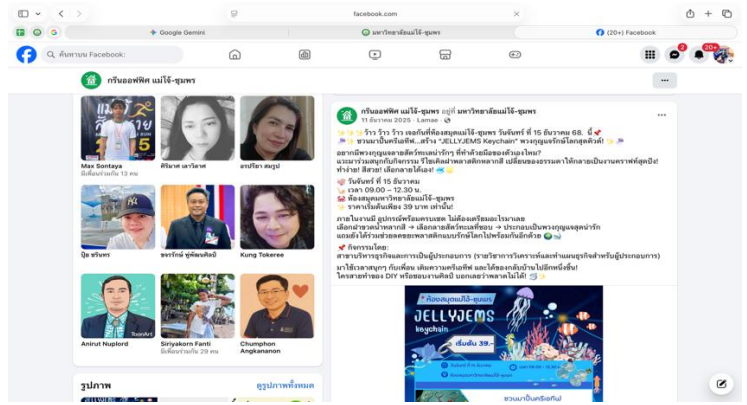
facebook.com

Google Gemini

มหาวิทยาลัยแม่โจ้-ชุมพร

(20+) Facebook

ค้นหาบน Facebook

20+

กรีนออฟฟิศ แม่โจ้-ชุมพร

Max Sontaya
มีเพื่อนร่วมกัน 13 คน

ศิริมาศ เยาวิลาศ

อรปรียา สมรูป

ปุ๊ย ขวัญทร

ธงชวัฒน์ ทุ่งพัฒนศิลป์

Kung Tokeree

Anirut Nuplord

Siriyakorn Fanti
มีเพื่อนร่วมกัน 29 คน

Chumphon Angkananon

รูปภาพ

ดูรูปภาพทั้งหมด

กรีนออฟฟิศ แม่โจ้-ชุมพร อยู่ที่ มหาวิทยาลัยแม่โจ้-ชุมพร
11 ธันวาคม 2025 · Lamae ·

✨ ว้าว ว้าว ว้าว เจอกันที่ห้องสมุดแม่โจ้-ชุมพร วันจันทร์ ที่ 15 ธันวาคม 68. นี้
ชวนมาเป็นครีเอเตอร์...สร้าง "JELLYJEMS Keychain" พวงกุญแจรักษ์โลกสุดคิวท์!
อยากมีพวงกุญแจลายสัตว์ทะเลน่ารักๆ ที่ทำด้วยมือของตัวเองไหม?
แวะมาร่วมสนุกกับกิจกรรม รีไซเคิลฝาพลาสติกหลากสี เปลี่ยนของธรรมดาให้กลายเป็นงานคราฟต์สุดปัง!
ทำง่าย! สีสวย! เลือกลายได้เอง!
วันจันทร์ ที่ 15 ธันวาคม
เวลา 09.00 – 12.30 น.
ห้องสมุดมหาวิทยาลัยแม่โจ้-ชุมพร
ราคาเริ่มต้นเพียง 39 บาท เท่านั้น!
ภายในงานมี อุปกรณ์พร้อมครบเซต ไม่ต้องเตรียมอะไรมาเลย
เลือกฝาขวดน้ำหลากสี → เลือกลายสัตว์ทะเลที่ชอบ → ประกอบเป็นพวงกุญแจสุดน่ารัก
แถมยังได้ร่วมช่วยลดขยะพลาสติกแบบรักษ์โลกไปพร้อมกันอีกด้วย
กิจกรรมโดย:
สาขาบริหารธุรกิจและการเป็นผู้ประกอบการ (รายวิชาการวิเคราะห์และทำแผนธุรกิจสำหรับผู้ประกอบการ)
มาใช้เวลาสนุกๆ กับเพื่อน เติมความครีเอทีฟ และได้ของกลับบ้านไปอีกหนึ่งชิ้น!
ใครสายทำของ DIY หรือชอบงานศิลป์ บอกเลยว่าพลาดไม่ได้!

ห้องสมุดแม่โจ้-ชุมพร
JELLYJEMS
keychain
เริ่มต้น 39.-
ชวนมาเป็นครีเอทีฟ